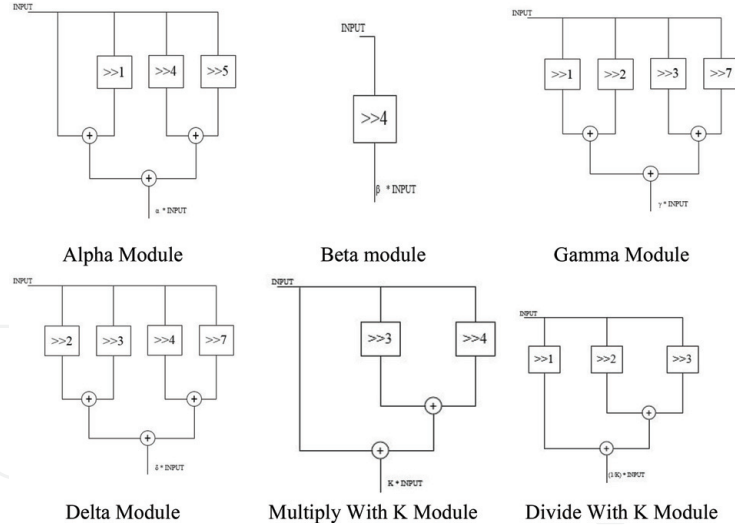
INPUT

>>1

>>4

>>5

+

+

+

α * INPUT

Alpha Module

INPUT

>>4

β * INPUT

Beta module

INPUT

>>1

>>2

>>3

>>7

+

+

+

γ * INPUT

Gamma Module

INPUT

>>2

>>3

>>4

>>7

+

+

+

δ * INPUT

Delta Module

INPUT

>>3

>>4

+

+

K * INPUT

Multiply With K Module

INPUT

>>1

>>2

>>3

+

+

(1/K) * INPUT

Divide With K Module